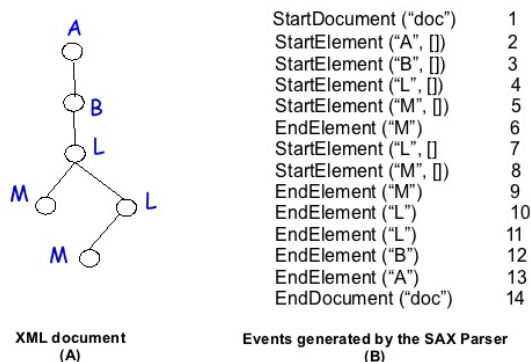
A

B

L

M

L

M

XML document
(A)

StartDocument (“doc”) 1
StartElement (“A”, []) 2
StartElement (“B”, []) 3
StartElement (“L”, []) 4
StartElement (“M”, []) 5
EndElement (“M”) 6
StartElement (“L”, [] 7
StartElement (“M”, []) 8
EndElement (“M”) 9
EndElement (“L”) 10
EndElement (“L”) 11
EndElement (“B”) 12
EndElement (“A”) 13
EndDocument (“doc”) 14

Events generated by the SAX Parser
(B)